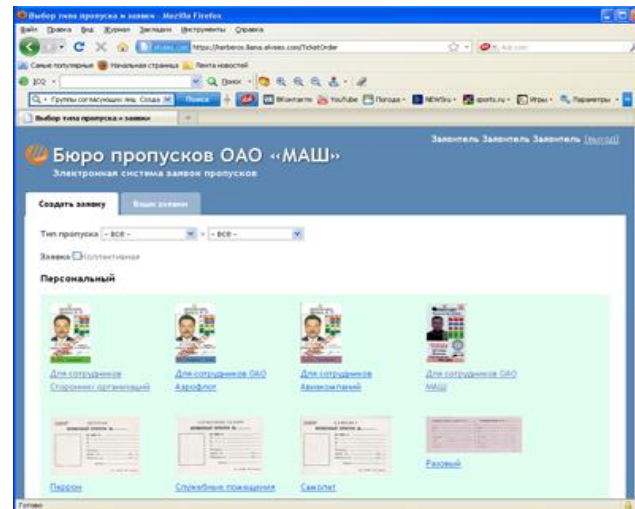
Выбор типа пропуска и заявки - Mozilla Firefox

Файл Правка Вид Журнал Закладки Инструменты Справка

https://barberos.llana.elveeo.com/TicketOrder

Самые популярные Начальная страница Лента новостей

ICQ Поиск

Группы согласующих лиц. Созда Поиск ВКонтакте YouTube Погода NEWSru sports.ru Игры Параметры

Выбор типа пропуска и заявки

Заполнитель Заполнитель Заполнитель [Выход]

Бюро пропусков ОАО «МАШ»

Электронная система заявок пропусков

Создать заявку

Ваши заявки

Тип пропуска - все - - все -

Заявка Коллективная

Персональный

Для сотрудников Сторонних организаций

Для сотрудников ОАО Аэрофлот

Для сотрудников Авиакомпаний

Для сотрудников ОАО МАШ

Перрон

Служебные помещения

Самолет

Разовый

Готово